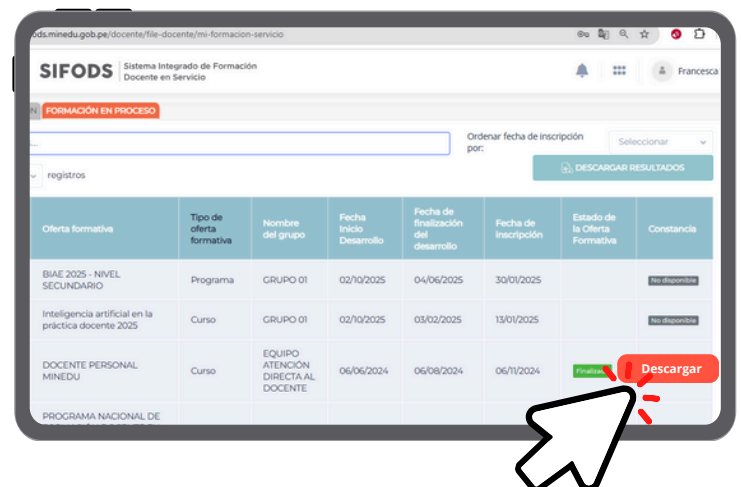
ods.minedu.gob.pe/docente/file-docente/mi-formacion-servicio

SIFODS Sistema Integrado de Formación Docente en Servicio

Francesca

N FORMACIÓN EN PROCESO

Ordenar fecha de inscripción por:

Seleccionar

registros

DESCARGAR RESULTADOS

| Oferta formativa | Tipo de oferta formativa | Nombre del grupo | Fecha Inicio Desarrollo | Fecha de finalización del desarrollo | Fecha de inscripción | Estado de la Oferta Formativa | Constancia |
|---|---|---|---|---|---|---|---|
| BIAE 2025 - NIVEL SECUNDARIO | Programa | GRUPO 01 | 02/10/2025 | 04/06/2025 | 30/01/2025 | | No disponible |
| Inteligencia artificial en la práctica docente 2025 | Curso | GRUPO 01 | 02/10/2025 | 03/02/2025 | 13/01/2025 | | No disponible |
| DOCENTE PERSONAL MINEDU | Curso | EQUIPO ATENCIÓN DIRECTA AL DOCENTE | 06/06/2024 | 06/08/2024 | 06/11/2024 | Finalizado | Descargar |
| PROGRAMA NACIONAL DE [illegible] | | | | | | | |